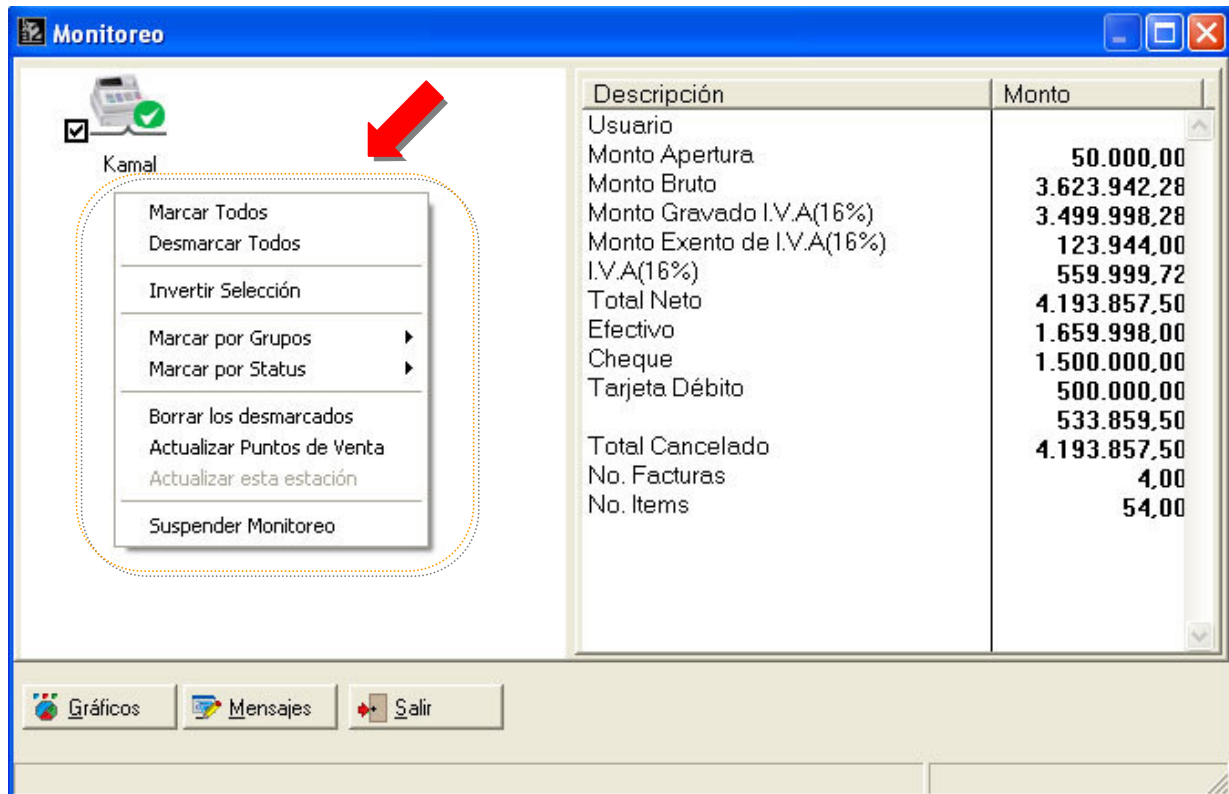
Monitoreo

Kamal

Marcar Todos
Desmarcar Todos

Invertir Selección

Marcar por Grupos
Marcar por Status

Borrar los desmarcados
Actualizar Puntos de Venta
Actualizar esta estación

Suspender Monitoreo

| Descripción | Monto |
|---|---|
| Usuario | |
| Monto Apertura | 50.000,00 |
| Monto Bruto | 3.623.942,28 |
| Monto Gravado I.V.A(16%) | 3.499.998,28 |
| Monto Exento de I.V.A(16%) | 123.944,00 |
| I.V.A(16%) | 559.999,72 |
| Total Neto | 4.193.857,50 |
| Efectivo | 1.659.998,00 |
| Cheque | 1.500.000,00 |
| Tarjeta Débito | 500.000,00 |
| | 533.859,50 |
| Total Cancelado | 4.193.857,50 |
| No. Facturas | 4,00 |
| No. Items | 54,00 |

Gráficos
Mensajes
Salir